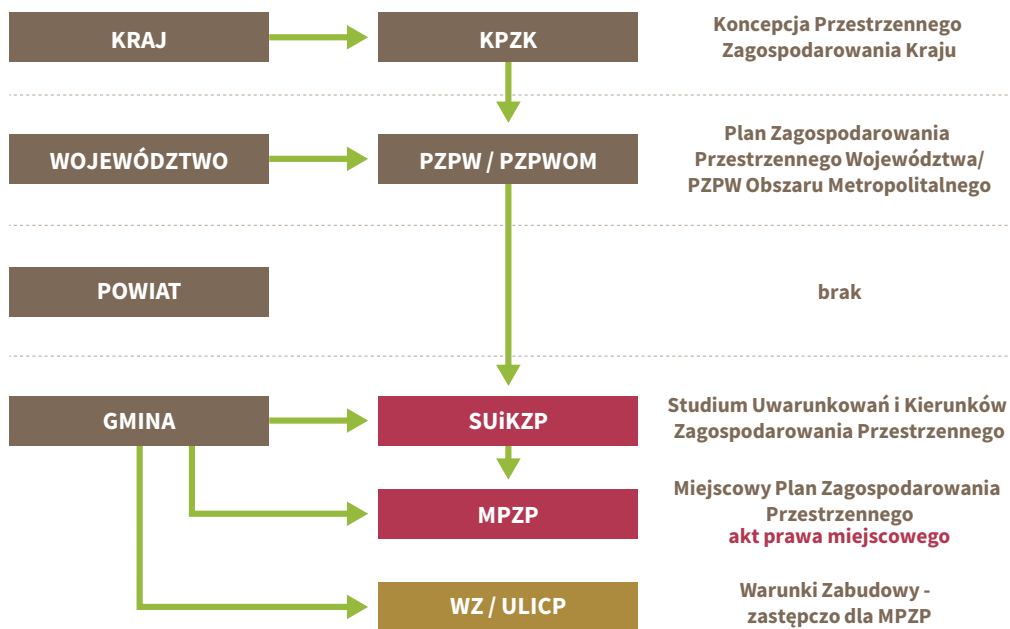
KRAJ

KPZK

Koncepcja Przestrzennego Zagospodarowania Kraju

WOJEWÓDZTWO

PZPW / PZPWOM

Plan Zagospodarowania Przestrzennego Województwa/ PZPW Obszaru Metropolitalnego

POWIAT

brak

GMINA

SUiKZP

Studium Uwarunkowań i Kierunków Zagospodarowania Przestrzennego

MPZP

Miejscowy Plan Zagospodarowania Przestrzennego
akt prawa miejscowego

WZ / ULICP

Warunki Zabudowy - zastępczo dla MPZP